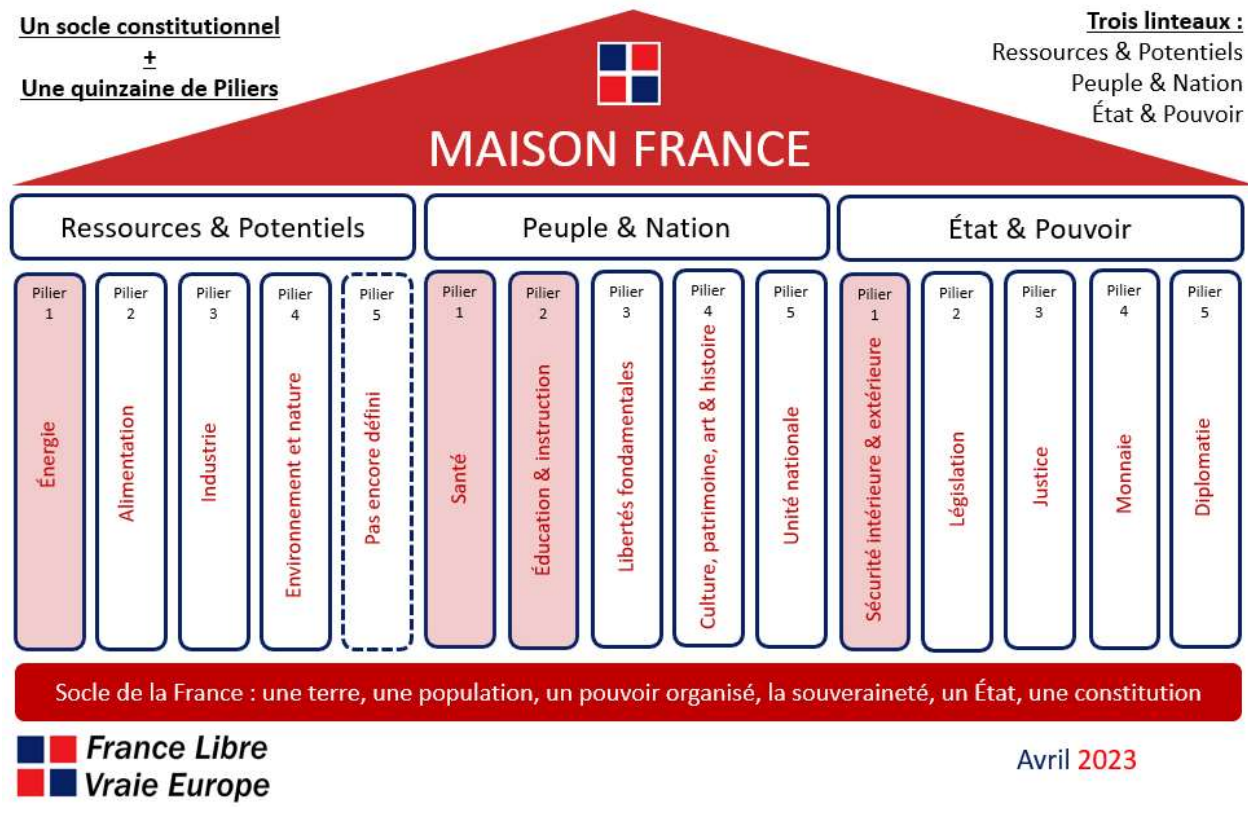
Un socle constitutionnel
+
Une quinzaine de Piliers

Trois linteaux :
Ressources & Potentiels
Peuple & Nation
État & Pouvoir

MAISON FRANCE

Ressources & Potentiels

Peuple & Nation

État & Pouvoir

Pilier 1 Énergie

Pilier 2 Alimentation

Pilier 3 Industrie

Pilier 4 Environnement et nature

Pilier 5 Pas encore défini

Pilier 1 Santé

Pilier 2 Éducation & instruction

Pilier 3 Libertés fondamentales

Pilier 4 Culture, patrimoine, art & histoire

Pilier 5 Unité nationale

Pilier 1 Sécurité intérieure & extérieure

Pilier 2 Législation

Pilier 3 Justice

Pilier 4 Monnaie

Pilier 5 Diplomatie

Socle de la France : une terre, une population, un pouvoir organisé, la souveraineté, un État, une constitution

France Libre
Vraie Europe

Avril 2023